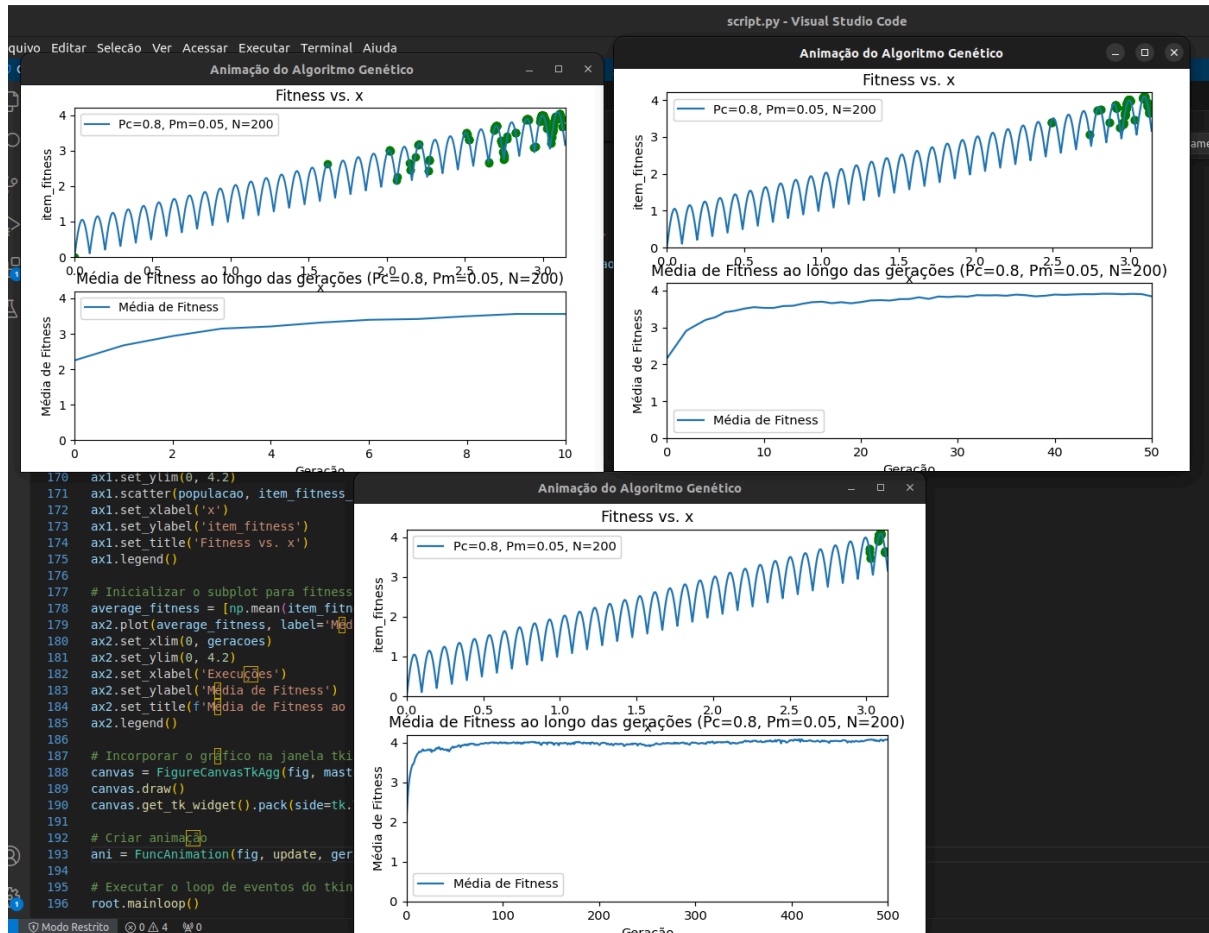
script.py - Visual Studio Code

quivo Editar Seleção Ver Acessar Executar Terminal Ajuda

Animação do Algoritmo Genético

Fitness vs. x

Pc=0.8, Pm=0.05, N=200

item_fitness

0 1 2 3 4

0.0 0.5 1.0 1.5 2.0 2.5 3.0

x

Média de Fitness ao longo das gerações (Pc=0.8, Pm=0.05, N=200)

Média de Fitness

Média de Fitness

0 1 2 3 4

0 2 4 6 8 10

Geração

Animação do Algoritmo Genético

Fitness vs. x

Pc=0.8, Pm=0.05, N=200

item_fitness

0 1 2 3 4

0.0 0.5 1.0 1.5 2.0 2.5 3.0

x

Média de Fitness ao longo das gerações (Pc=0.8, Pm=0.05, N=200)

Média de Fitness

Média de Fitness

0 1 2 3 4

0 10 20 30 40 50

Geração

170 ax1.set_ylim(0, 4.2)
171 ax1.scatter(populacao, item_fitness_
172 ax1.set_xlabel('x')
173 ax1.set_ylabel('item_fitness')
174 ax1.set_title('Fitness vs. x')
175 ax1.legend()
176
177 # Inicializar o subplot para fitness
178 average_fitness = [np.mean(item_fitn
179 ax2.plot(average_fitness, label='Méd
180 ax2.set_xlim(0, geracoes)
181 ax2.set_ylim(0, 4.2)
182 ax2.set_xlabel('Execuções')
183 ax2.set_ylabel('Média de Fitness')
184 ax2.set_title(f'Média de Fitness ao
185 ax2.legend()
186
187 # Incorporar o gráfico na janela tki
188 canvas = FigureCanvasTkAgg(fig, mast
189 canvas.draw()
190 canvas.get_tk_widget().pack(side=tk.
191
192 # Criar animação
193 ani = FuncAnimation(fig, update, ger
194
195 # Executar o loop de eventos do tkin
196 root.mainloop()

Animação do Algoritmo Genético

Fitness vs. x

Pc=0.8, Pm=0.05, N=200

item_fitness

0 1 2 3 4

0.0 0.5 1.0 1.5 2.0 2.5 3.0

x

Média de Fitness ao longo das gerações (Pc=0.8, Pm=0.05, N=200)

Média de Fitness

Média de Fitness

0 1 2 3 4

0 100 200 300 400 500

Geração

Modo Restrito ⊗0 ⚠4 ⑂0